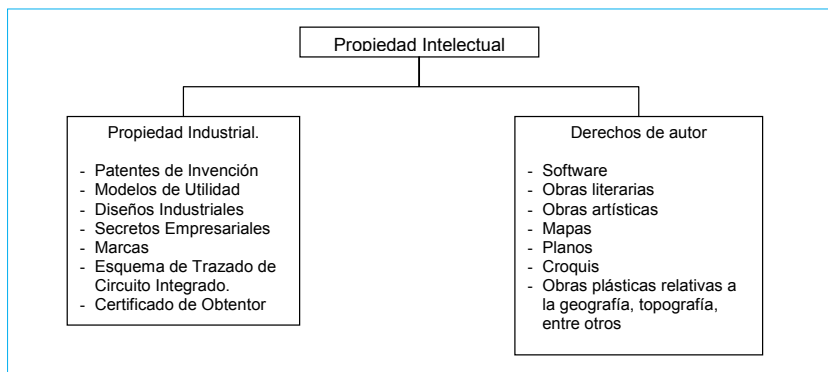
Propiedad Intelectual

Propiedad Industrial.

- Patentes de Invención
- Modelos de Utilidad
- Diseños Industriales
- Secretos Empresariales
- Marcas
- Esquema de Trazado de Circuito Integrado.
- Certificado de Obtentor

Derechos de autor

- Software
- Obras literarias
- Obras artísticas
- Mapas
- Planos
- Croquis
- Obras plásticas relativas a la geografía, topografía, entre otros